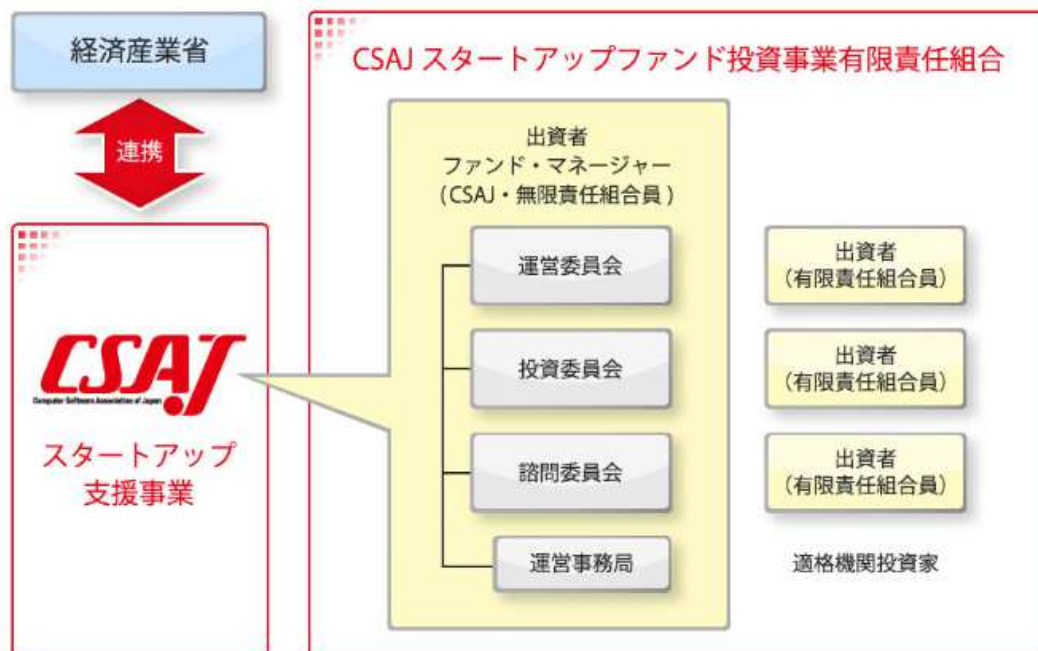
経済産業省

連携

CSAJ
Computer Software Association of Japan

スタートアップ
支援事業

CSAJ スタートアップファンド投資事業有限責任組合

出資者
ファンド・マネージャー
（CSAJ・無限責任組合員）

運営委員会

投資委員会

諮問委員会

運営事務局

出資者
（有限責任組合員）

出資者
（有限責任組合員）

出資者
（有限責任組合員）

適格機関投資家